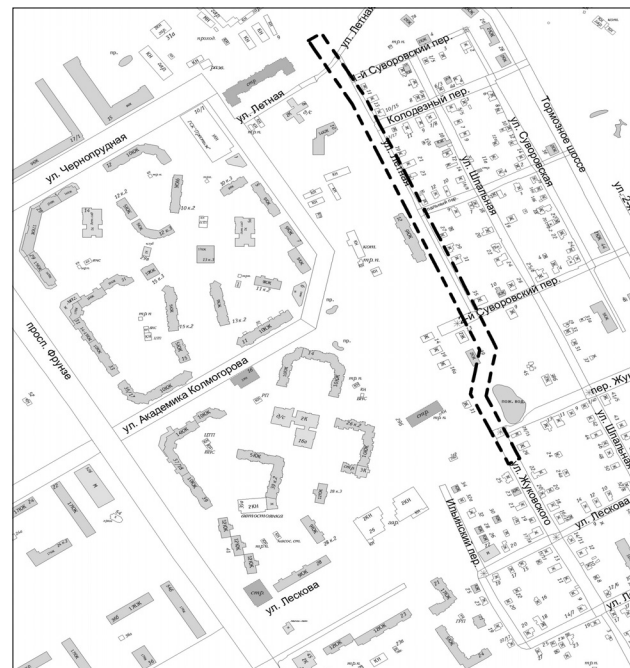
ул. Летная
1-й Суворовский пер.
Колодезный пер.
ул. Суворовская
Тормозное шоссе
ул. 2-я
ул. Летная
ул. Летная
ул. Шпальная
ул. Чернопрудная
2-й Суворовский пер.
просп. Фрунзе
ул. Академика Колмогорова
пер. Жу
ул. Шпальная
ул. Жуковского
ул. Лескова
Ильинский пер.
ул. Лескова
ул. Л